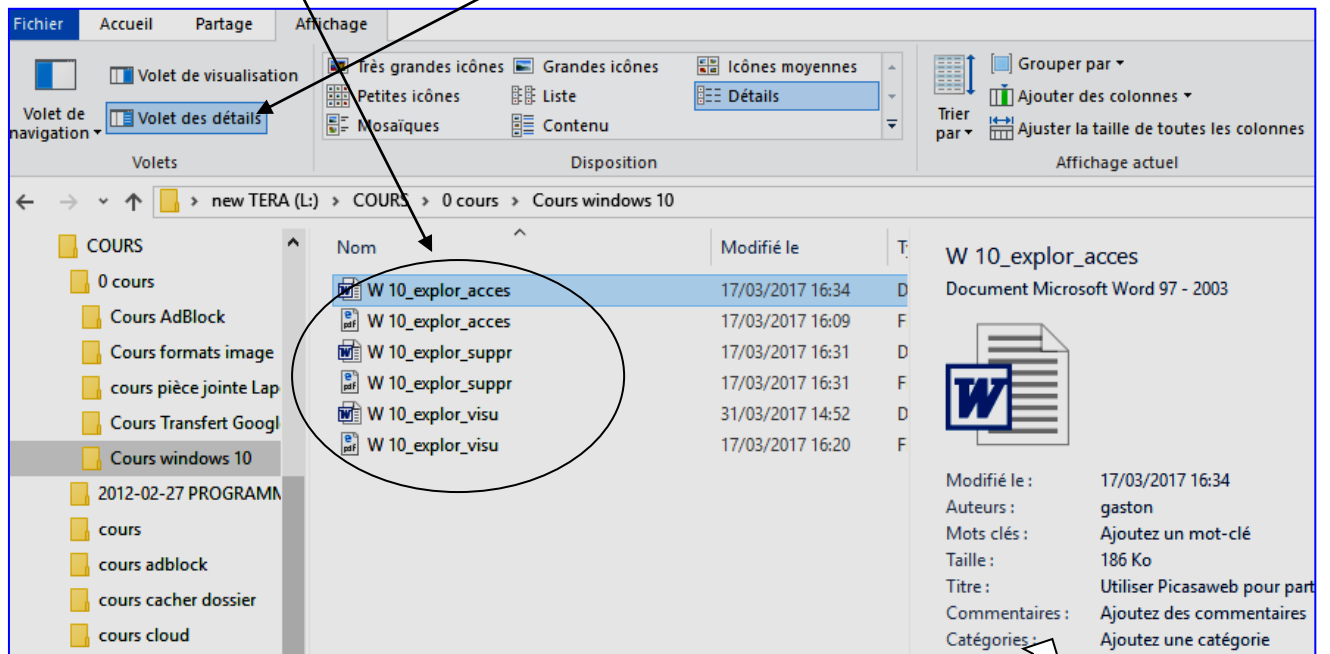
Fichier Accueil Partage Affichage

Volet de navigation ▾
Volet de visualisation
Volet des détails
Volets

Très grandes icônes
Grandes icônes
Icônes moyennes
Petites icônes
Liste
Détails
Mosaïques
Contenu
Disposition

Trier par ▾
Grouper par ▾
Ajouter des colonnes ▾
Ajuster la taille de toutes les colonnes
Affichage actuel

← → ⌄ ↑ > new TERA (L:) > COURS > 0 cours > Cours windows 10

COURS
0 cours
Cours AdBlock
Cours formats image
cours pièce jointe Lap
Cours Transfert Googl
Cours windows 10
2012-02-27 PROGRAMM
cours
cours adblock
cours cacher dossier
cours cloud

| Nom | Modifié le | T |
|---|---|---|
| W 10_explor_acces | 17/03/2017 16:34 | D |
| W 10_explor_acces | 17/03/2017 16:09 | F |
| W 10_explor_suppr | 17/03/2017 16:31 | D |
| W 10_explor_suppr | 17/03/2017 16:31 | F |
| W 10_explor_visu | 31/03/2017 14:52 | D |
| W 10_explor_visu | 17/03/2017 16:20 | F |

W 10_explor_acces
Document Microsoft Word 97 - 2003

Modifié le : 17/03/2017 16:34
Auteurs : gaston
Mots clés : Ajoutez un mot-clé
Taille : 186 Ko
Titre : Utiliser Picasaweb pour part
Commentaires : Ajoutez des commentaires
Catégories : Ajoutez une catégorie